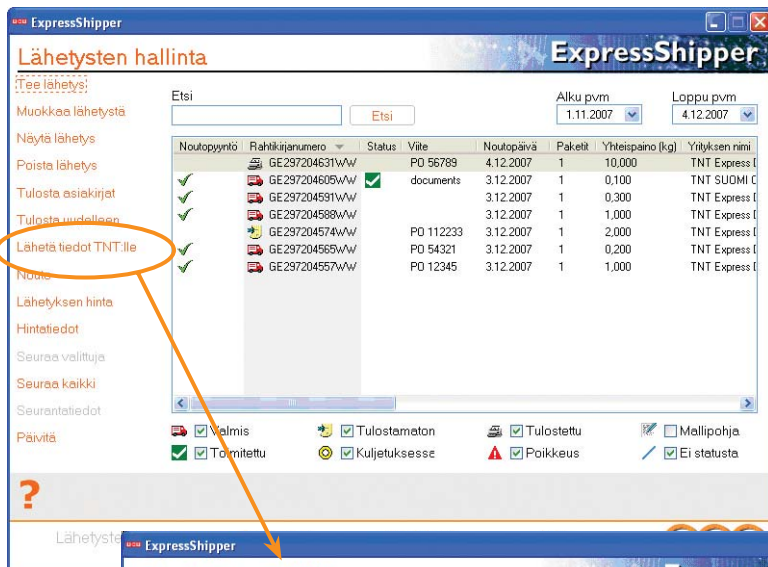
ExpressShipper

Lähetysten hallinta

ExpressShipper

Tee lähetys
Muokkaa lähetystä
Näytä lähetys
Poista lähetys
Tulosta asiakirjat
Tulosta uudelleen
Lähetä tiedot TNT:lle
Noudo
Lähetyksen hinta
Hintatiedot
Seuraa valittuja
Seuraa kaikki
Seurantatiedot
Päivitä

Etsi
Etsi
Alku pvm
1.11.2007
Loppu pvm
4.12.2007

| Noutopyyntö | Rahtikirjanumero | Status | Viite | Noutopäivä | Paketit | Yhteispaino (kg) | Yrityksen nimi |
|---|---|---|---|---|---|---|---|
| | GE297204631WW | | PO 56789 | 4.12.2007 | 1 | 10,000 | TNT Express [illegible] |
| ✓ | GE297204605WW | ✓ | documents | 3.12.2007 | 1 | 0,100 | TNT SUOMI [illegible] |
| ✓ | GE297204591WW | | | 3.12.2007 | 1 | 0,300 | TNT Express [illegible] |
| ✓ | GE297204588WW | | | 3.12.2007 | 1 | 1,000 | TNT Express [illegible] |
| | GE297204574WW | | PO 112233 | 3.12.2007 | 1 | 2,000 | TNT Express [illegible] |
| ✓ | GE297204565WW | | PO 54321 | 3.12.2007 | 1 | 0,200 | TNT Express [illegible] |
| ✓ | GE297204557WW | | PO 12345 | 3.12.2007 | 1 | 1,000 | TNT Express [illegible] |

Valmis
Tulostamaton
Tulostettu
Mallipohja
Toimitettu
Kuljetuksesse
Poikkeus
Ei statusta

?

Lähetyste

ExpressShipper